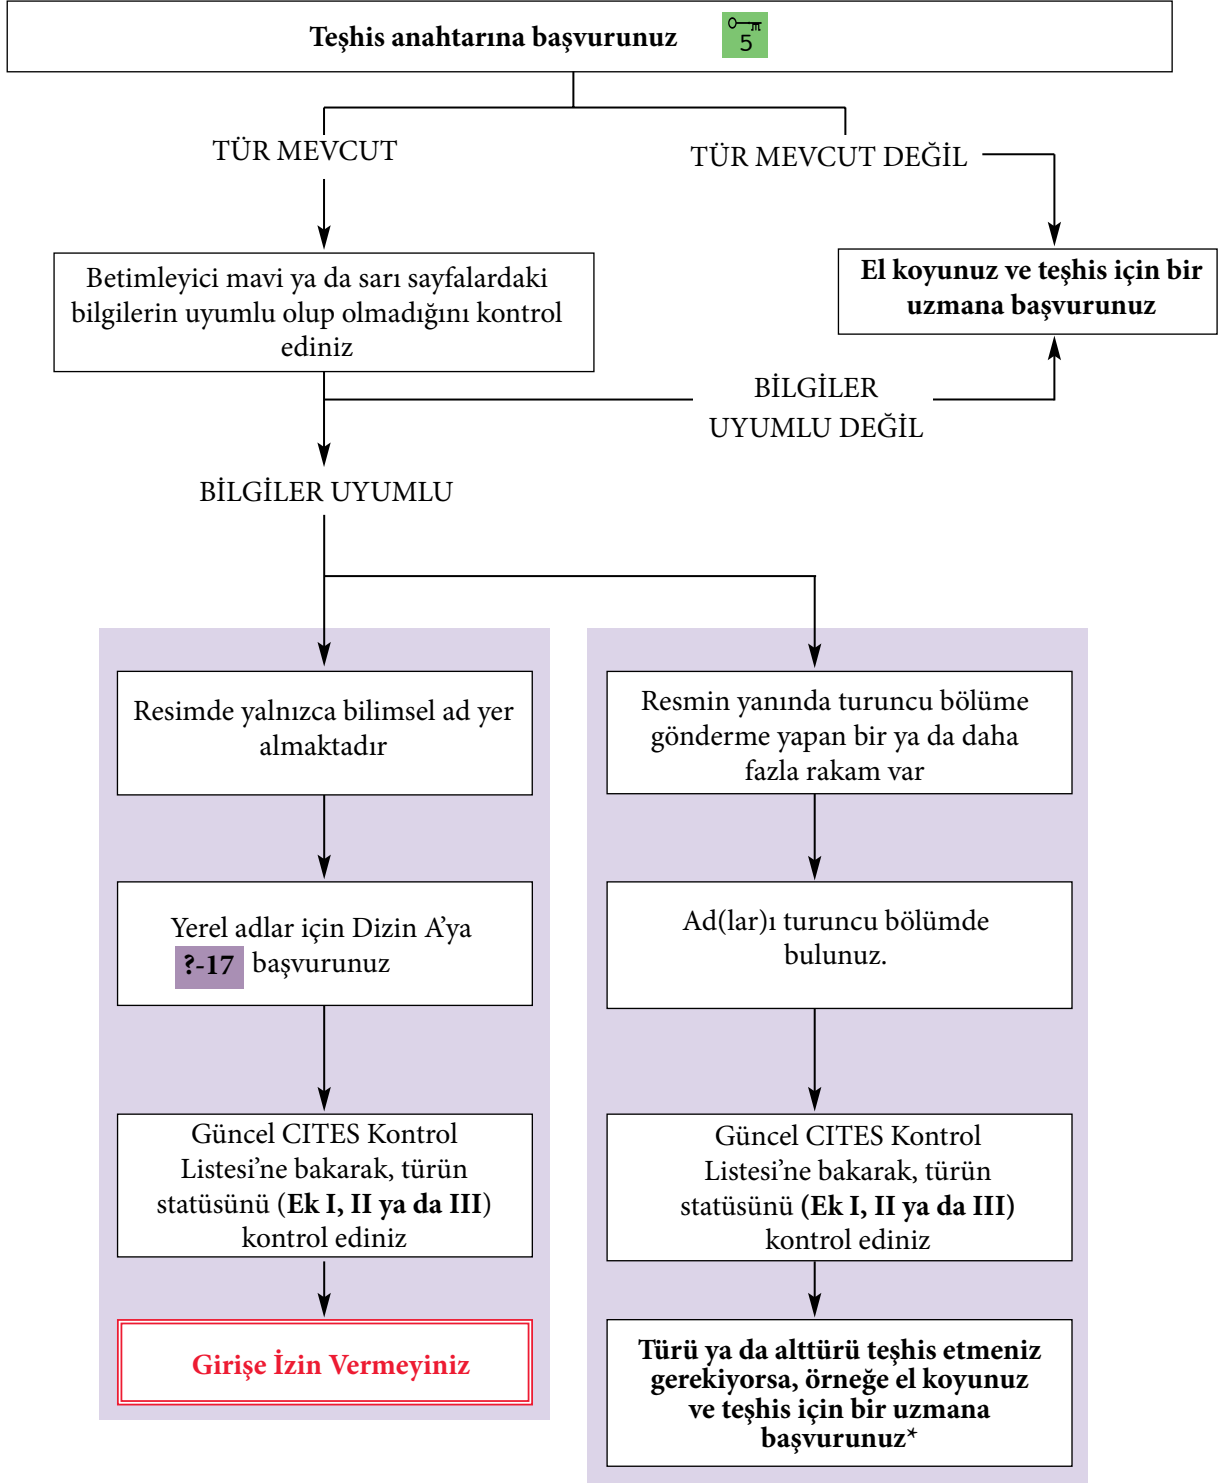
Teşhis anahtarına başvurunuz 5

TÜR MEVCUT

TÜR MEVCUT DEĞİL

El koyunuz ve teşhis için bir uzmana başvurunuz

Betimleyici mavi ya da sarı sayfalardaki bilgilerin uyumlu olup olmadığını kontrol ediniz

BİLGİLER UYUMLU DEĞİL

BİLGİLER UYUMLU

Resimde yalnızca bilimsel ad yer almaktadır

Yerel adlar için Dizin A'ya ?-17 başvurunuz

Güncel CITES Kontrol Listesi'ne bakarak, türün statüsünü (**Ek I, II ya da III**) kontrol ediniz

Girişe İzin Vermeyiniz

Resmin yanında turuncu bölüme gönderme yapan bir ya da daha fazla rakam var

Ad(lar)ı turuncu bölümde bulunuz.

Güncel CITES Kontrol Listesi'ne bakarak, türün statüsünü (**Ek I, II ya da III**) kontrol ediniz

**Türü ya da alttürü teşhis etmeniz gerekiyorsa, örneğe el koyunuz ve teşhis için bir uzmana başvurunuz***